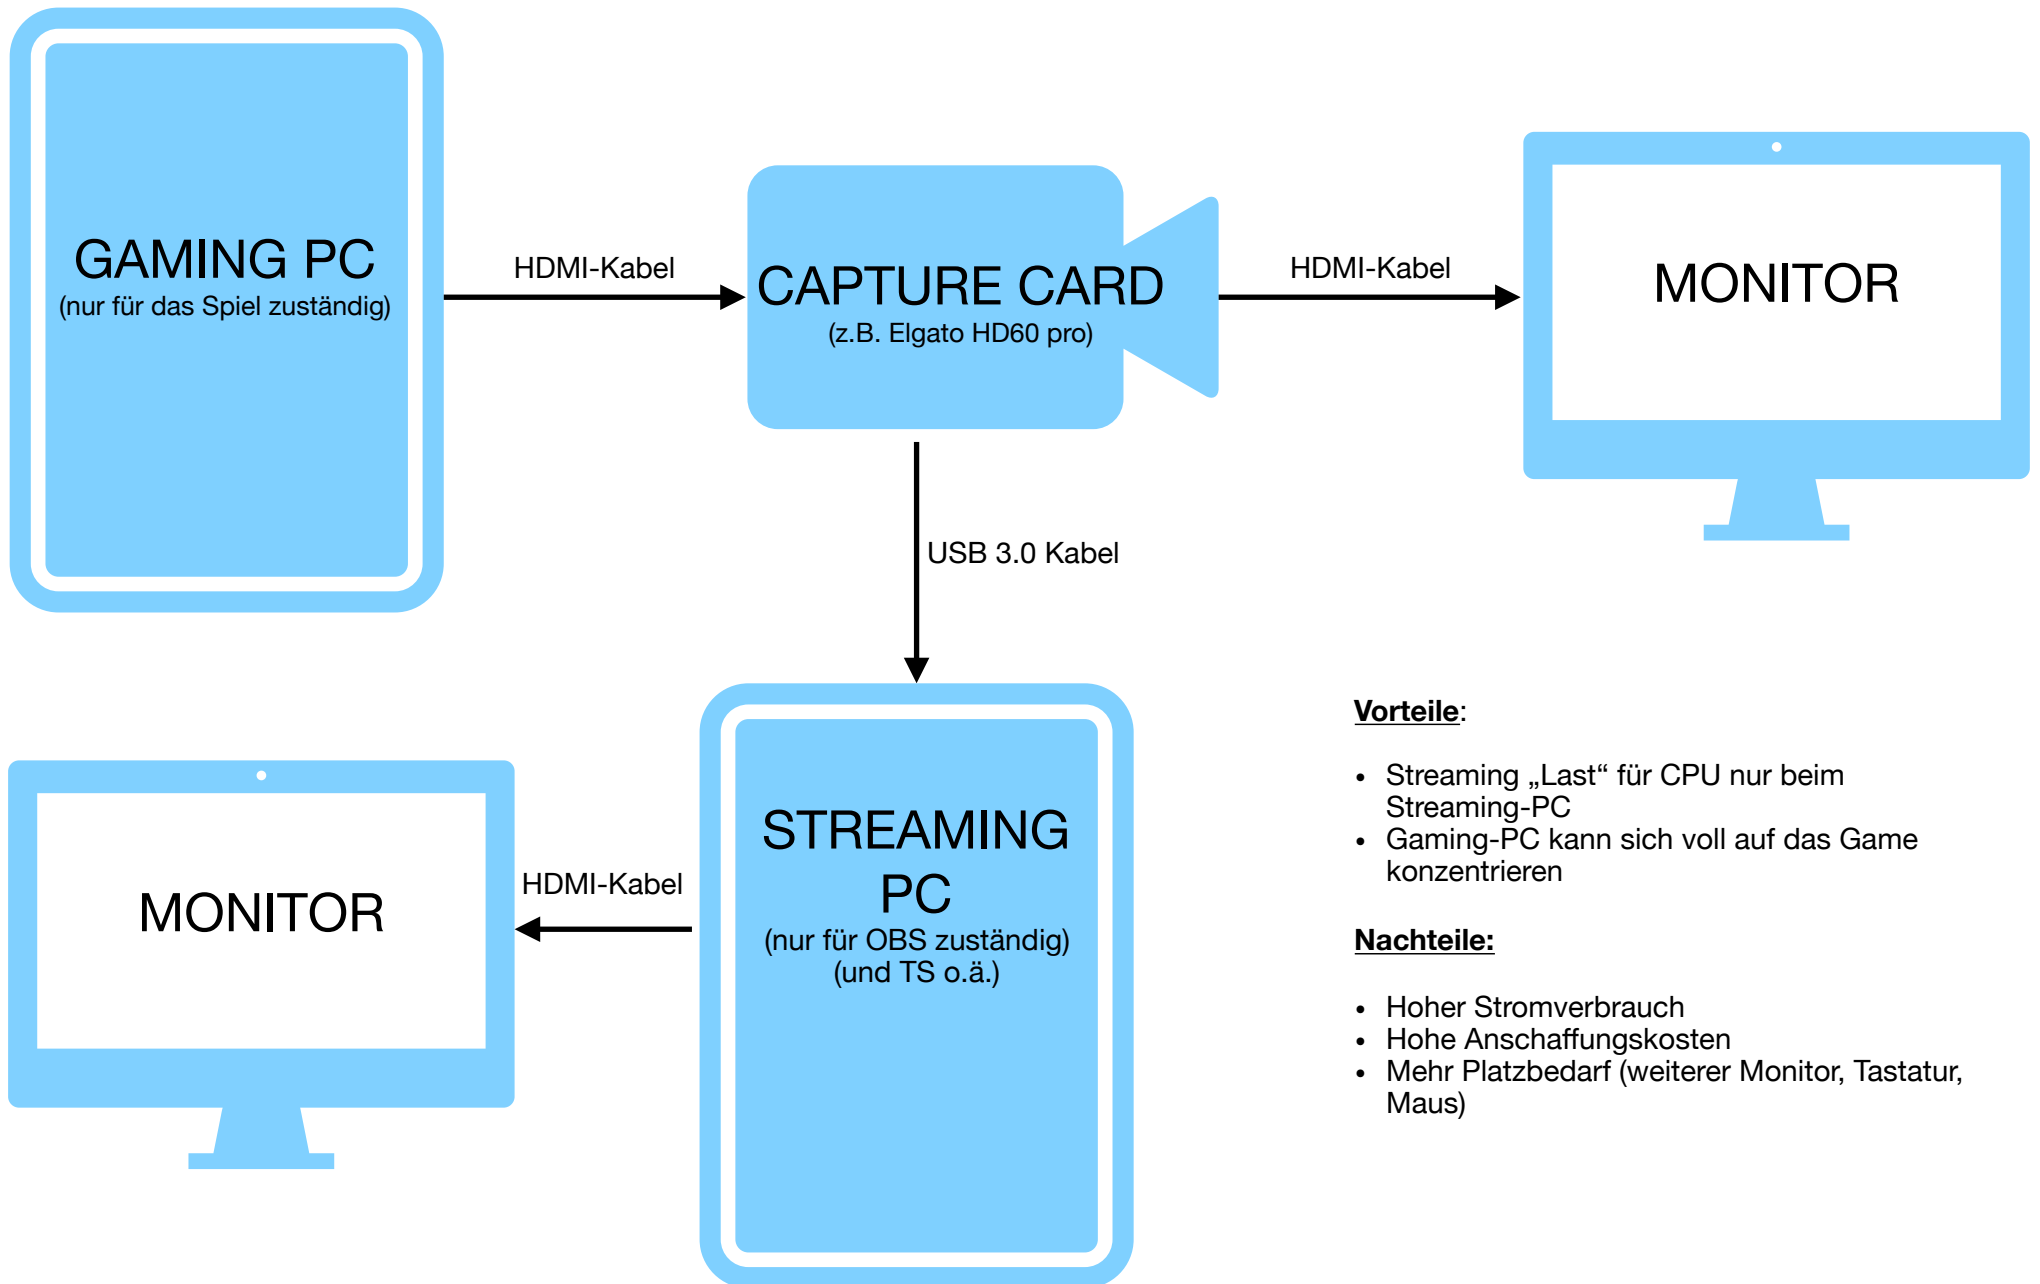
GAMING PC
(nur für das Spiel zuständig)

HDMI-Kabel

CAPTURE CARD
(z.B. Elgato HD60 pro)

HDMI-Kabel

MONITOR

USB 3.0 Kabel

MONITOR

HDMI-Kabel

STREAMING PC
(nur für OBS zuständig)
(und TS o.ä.)

Vorteile:

- Streaming „Last“ für CPU nur beim Streaming-PC
- Gaming-PC kann sich voll auf das Game konzentrieren

Nachteile:

- Hoher Stromverbrauch
- Hohe Anschaffungskosten
- Mehr Platzbedarf (weiterer Monitor, Tastatur, Maus)